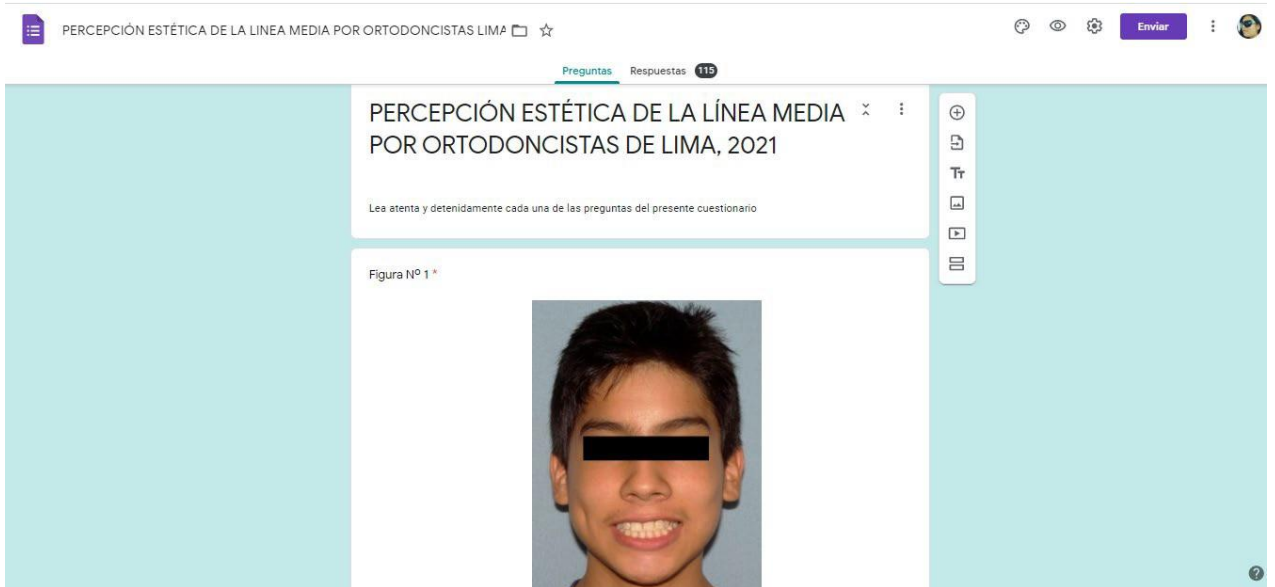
PERCEPCIÓN ESTÉTICA DE LA LINEA MEDIA POR ORTODONCISTAS LIMA

Enviar

Preguntas Respuestas 115

PERCEPCIÓN ESTÉTICA DE LA LÍNEA MEDIA POR ORTODONCISTAS DE LIMA, 2021

Lea atenta y detenidamente cada una de las preguntas del presente cuestionario

Figura Nº 1 *